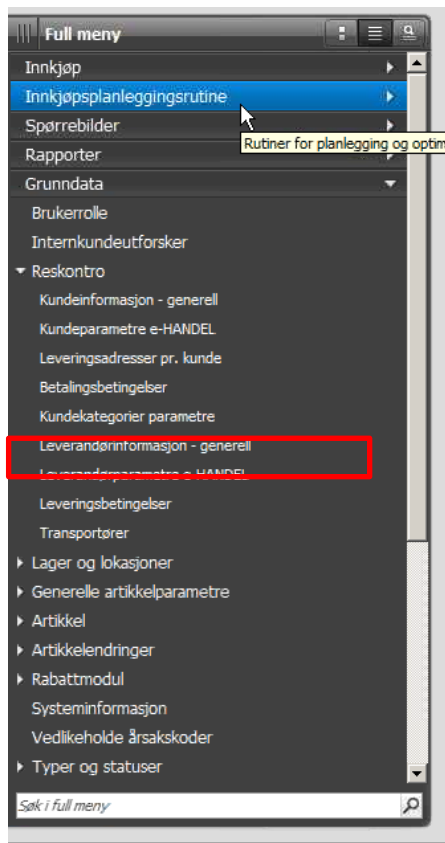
Full meny

Innkjøp

Innkjøpsplanleggingsrutine

Spørrebilder

Rutiner for planlegging og optim

Rapporter

Grunndata

Brukerrolle

Internkundeutforsker

Reskontro

Kundeinformasjon - generell

Kundeparametre e-HANDEL

Leveringsadresser pr. kunde

Betalingsbetingelser

Kundekategorier parametre

Leverandørinformasjon - generell

Leverandørparametre e-HANDEL

Leveringsbetingelser

Transportører

Lager og lokasjoner

Generelle artikkelparametre

Artikkel

Artikkelendringer

Rabattmodul

Systeminformasjon

Vedlikeholde årsakskoder

Typer og statuser

Søk i full meny